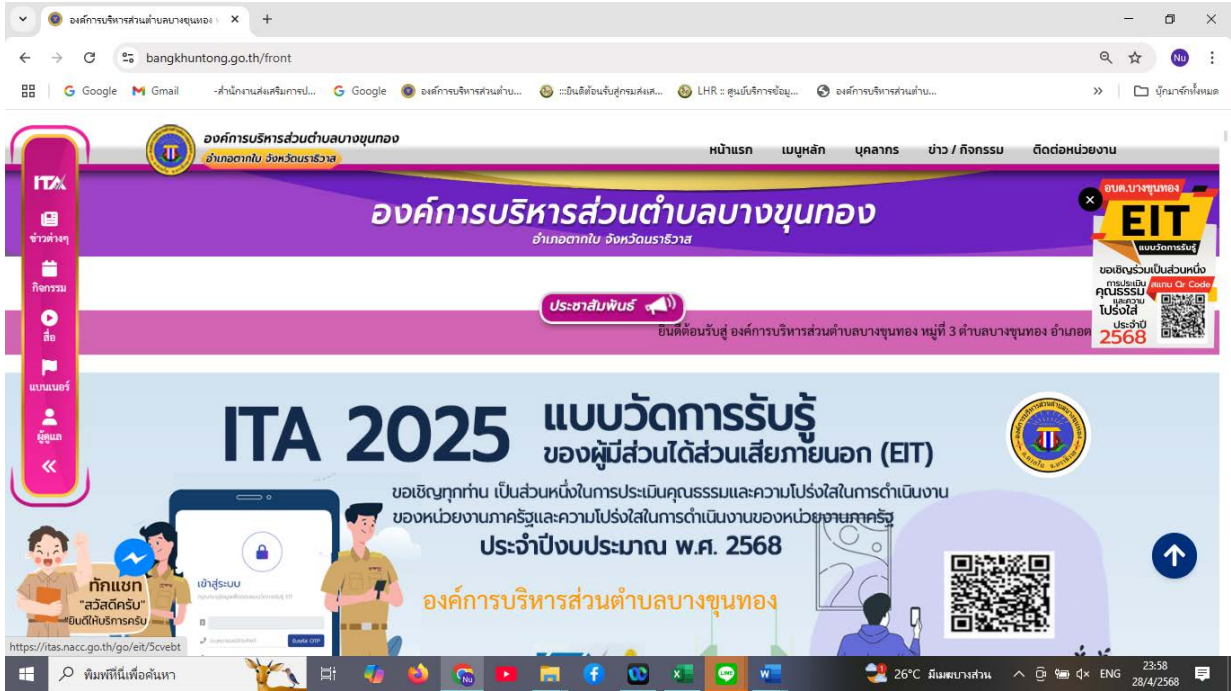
องค์การบริหารส่วนตำบลบางขุนทอง ×
+
bangkhuntong.go.th/front
Google  Gmail  -สำนักงานส่งเสริมการป...  Google  องค์การบริหารส่วนตำบ...  ::ยินดีต้อนรับสู่กรมส่งเส...  LHR :: ศูนย์บริการข้อมู...  องค์การบริหารส่วนตำบ...  บุ๊กมาร์กทั้งหมด

ITA
ข่าวต่างๆ
กิจกรรม
สื่อ
แบนเนอร์
ผู้ดูแล
«

องค์การบริหารส่วนตำบลบางขุนทอง
อำเภอตากใบ จังหวัดนราธิวาส
หน้าแรก  เมนูหลัก  บุคลากร  ข่าว / กิจกรรม  ติดต่อหน่วยงาน

องค์การบริหารส่วนตำบลบางขุนทอง
อำเภอตากใบ จังหวัดนราธิวาส

อบต.บางขุนทอง
EIT
แบบวัดการรับรู้
ขอเชิญร่วมเป็นส่วนหนึ่ง
การประเมิน คุณธรรม และความ โปร่งใส
สแกน Qr Code
ประจำปี 2568

ประชาสัมพันธ์
ยินดีต้อนรับสู่ องค์การบริหารส่วนตำบลบางขุนทอง หมู่ที่ 3 ตำบลบางขุนทอง อำเภอต

ITA 2025 แบบวัดการรับรู้
ของผู้มีส่วนได้ส่วนเสียภายนอก (EIT)
ขอเชิญทุกท่าน เป็นส่วนหนึ่งในการประเมินคุณธรรมและความโปร่งใสในการดำเนินงาน
ของหน่วยงานภาครัฐและความโปร่งใสในการดำเนินงานของหน่วยงานภาครัฐ
ประจำปีงบประมาณ พ.ศ. 2568
องค์การบริหารส่วนตำบลบางขุนทอง
เข้าสู่ระบบ
ขอรับ OTP

ทักแชท "สวัสดีครับ" ยินดีให้บริการครับ

https://itas.nacc.go.th/go/eit/5cvebt

พิมพ์ที่นี่เพื่อค้นหา
26°C มีเมฆบางส่วน  ENG  23:58  28/4/2568